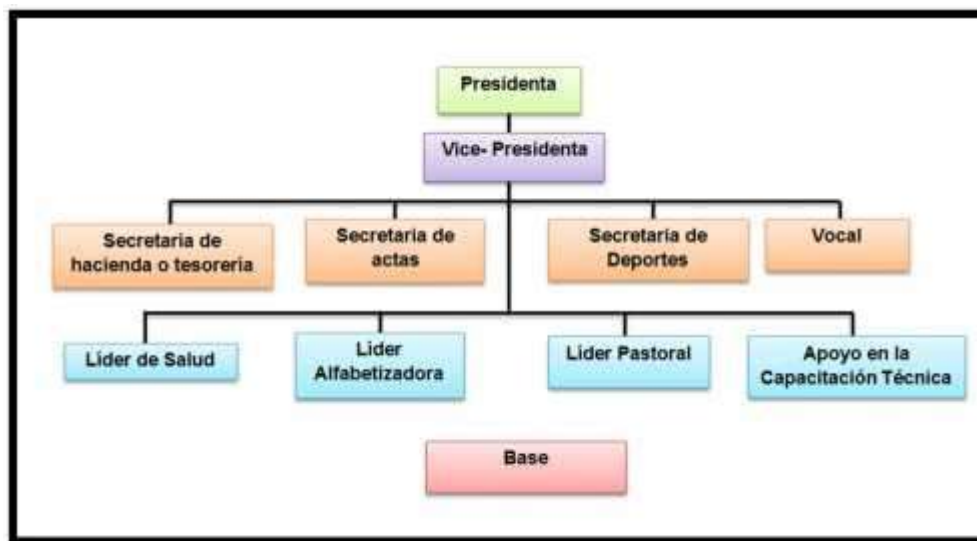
Presidenta

Vice- Presidenta

Secretaria de hacienda o tesorería

Secretaria de actas

Secretaria de Deportes

Vocal

Líder de Salud

Líder Alfabetizadora

Líder Pastoral

Apoyo en la Capacitación Técnica

Base